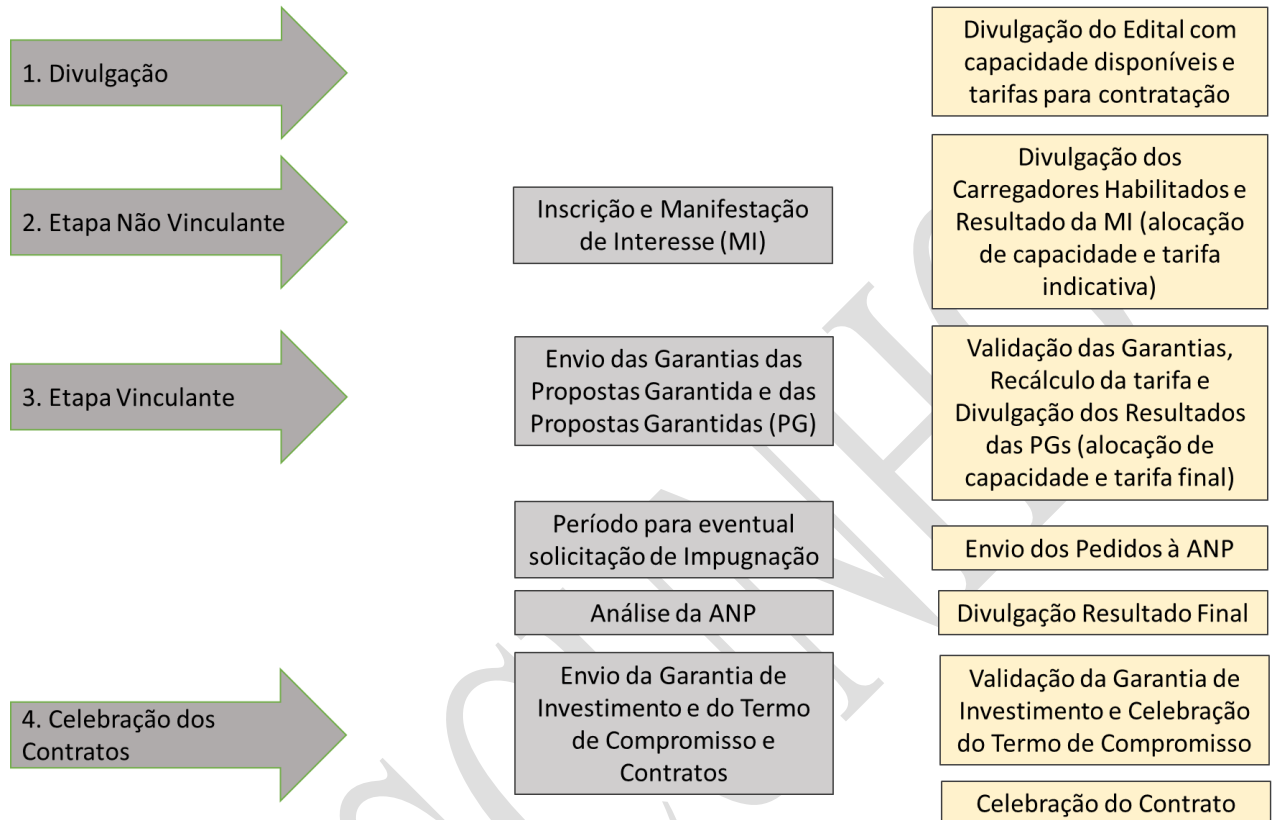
1. Divulgação

Divulgação do Edital com capacidade disponíveis e tarifas para contratação

2. Etapa Não Vinculante

Inscrição e Manifestação de Interesse (MI)

Divulgação dos Carregadores Habilitados e Resultado da MI (alocação de capacidade e tarifa indicativa)

3. Etapa Vinculante

Envio das Garantias das Propostas Garantida e das Propostas Garantidas (PG)

Validação das Garantias, Recálculo da tarifa e Divulgação dos Resultados das PGs (alocação de capacidade e tarifa final)

Período para eventual solicitação de Impugnação

Envio dos Pedidos à ANP

Análise da ANP

Divulgação Resultado Final

4. Celebração dos Contratos

Envio da Garantia de Investimento e do Termo de Compromisso e Contratos

Validação da Garantia de Investimento e Celebração do Termo de Compromisso

Celebração do Contrato